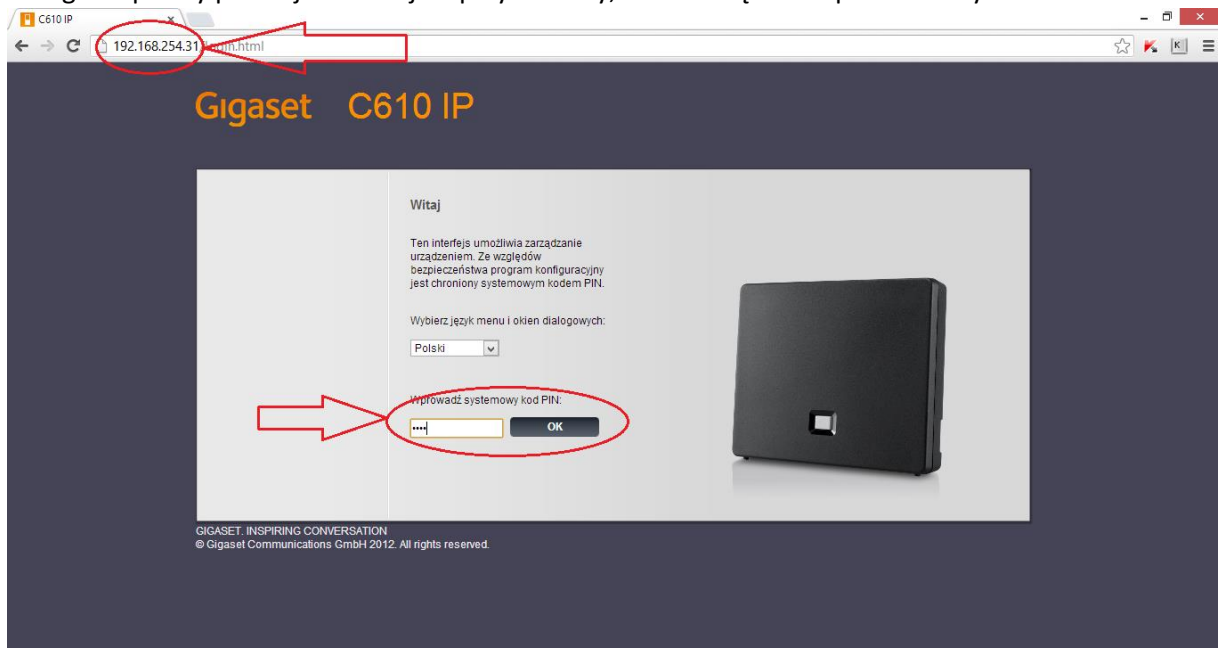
C610 IP

192.168.254.31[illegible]in.html

Gigaset C610 IP

Witaj

Ten interfejs umożliwia zarządzanie urządzeniem. Ze względów bezpieczeństwa program konfiguracyjny jest chroniony systemowym kodem PIN.

Wybierz język menu i okien dialogowych:

Polski

Wprowadź systemowy kod PIN:

••••

OK

GIGASET. INSPIRING CONVERSATION
© Gigaset Communications GmbH 2012. All rights reserved.